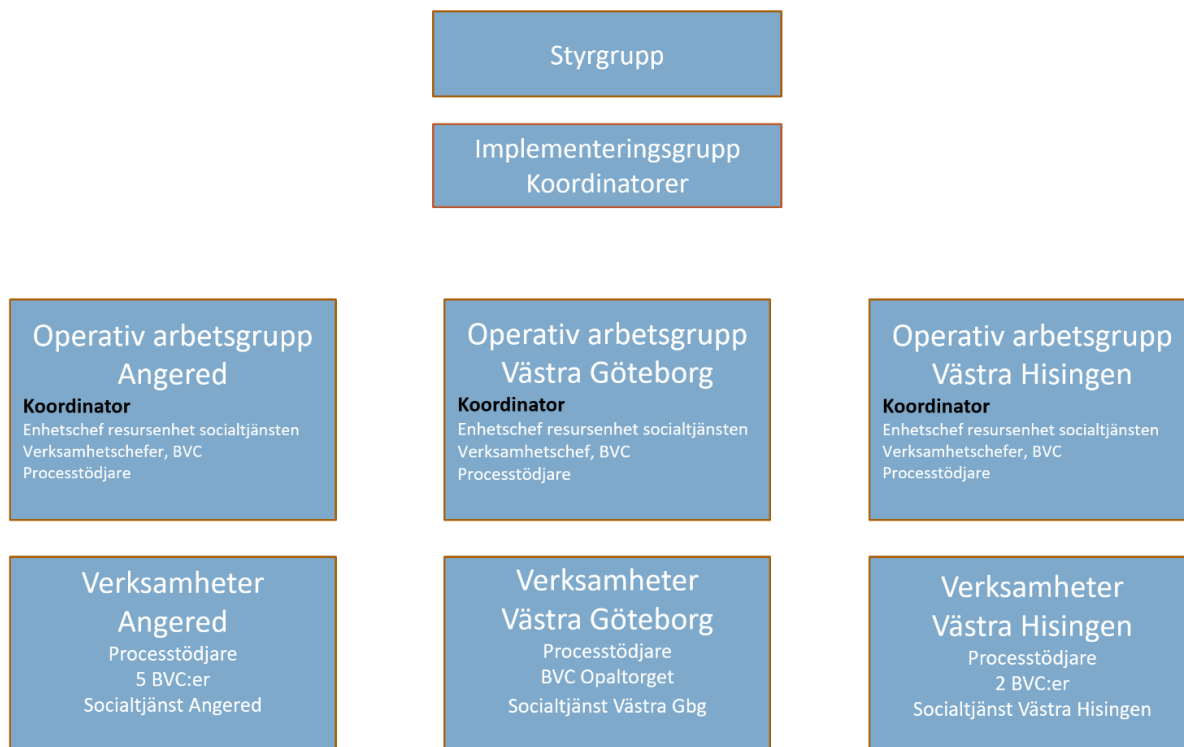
Styrgrupp

Implementeringsgrupp
Koordinatorer

Operativ arbetsgrupp
Angered
Koordinator
Enhetschef resursenhet socialtjänsten
Verksamhetschefer, BVC
Processtödjare

Operativ arbetsgrupp
Västra Göteborg
Koordinator
Enhetschef resursenhet socialtjänsten
Verksamhetschef, BVC
Processtödjare

Operativ arbetsgrupp
Västra Hisingen
Koordinator
Enhetschef resursenhet socialtjänsten
Verksamhetschefer, BVC
Processtödjare

Verksamheter
Angered
Processtödjare
5 BVC:er
Socialtjänst Angered

Verksamheter
Västra Göteborg
Processtödjare
BVC Opaltorget
Socialtjänst Västra Gbg

Verksamheter
Västra Hisingen
Processtödjare
2 BVC:er
Socialtjänst Västra Hisingen